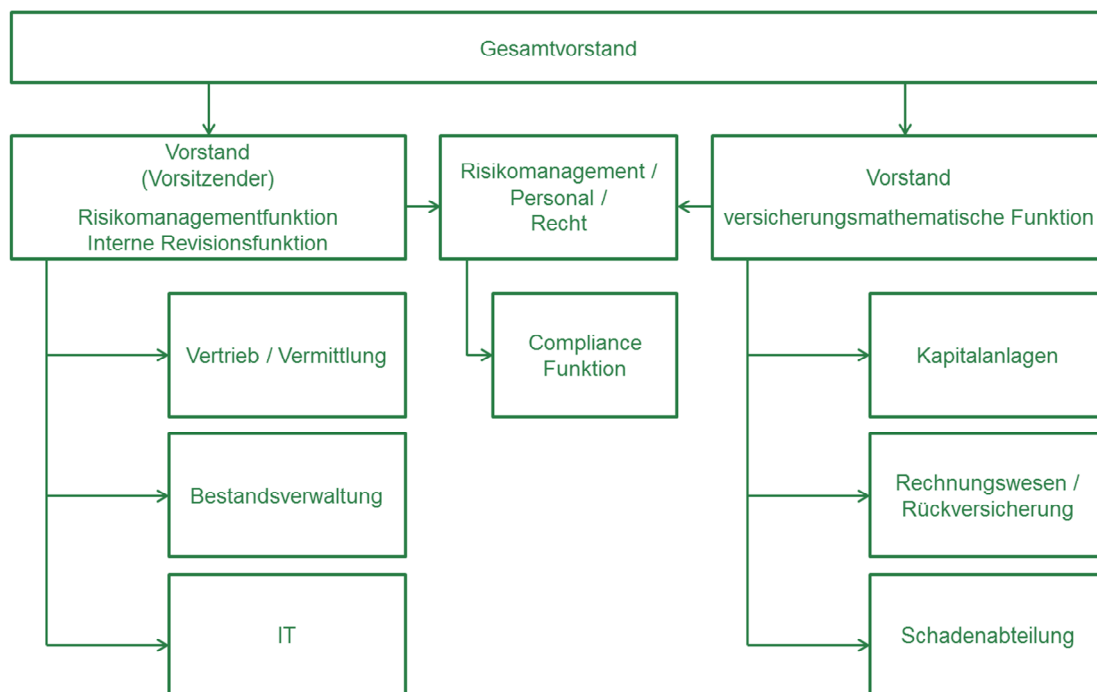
Gesamtvorstand

Vorstand
(Vorsitzender)
Risikomanagementfunktion
Interne Revisionsfunktion

Risikomanagement /
Personal /
Recht

Vorstand
versicherungsmathematische Funktion

Vertrieb / Vermittlung

Compliance
Funktion

Kapitalanlagen

Bestandsverwaltung

Rechnungswesen /
Rückversicherung

IT

Schadenabteilung